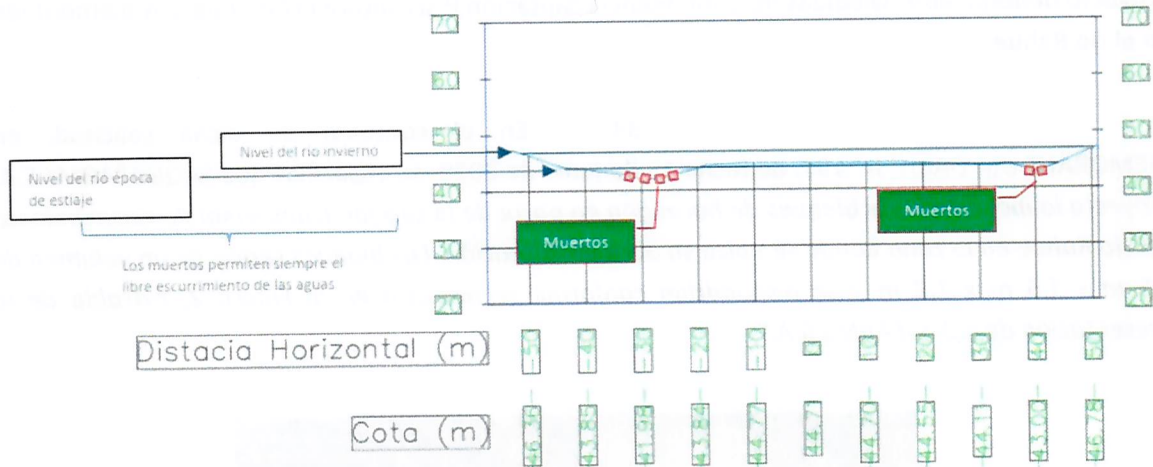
70
60
50
40
30
20

70
60
50
40
30
20

Nivel del rio invierno

Nivel del rio época de estiaje

Muertos

Muertos

Los muertos permiten siempre el libre escurrimiento de las aguas

Distacia Horizontal (m)

Cota (m)

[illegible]